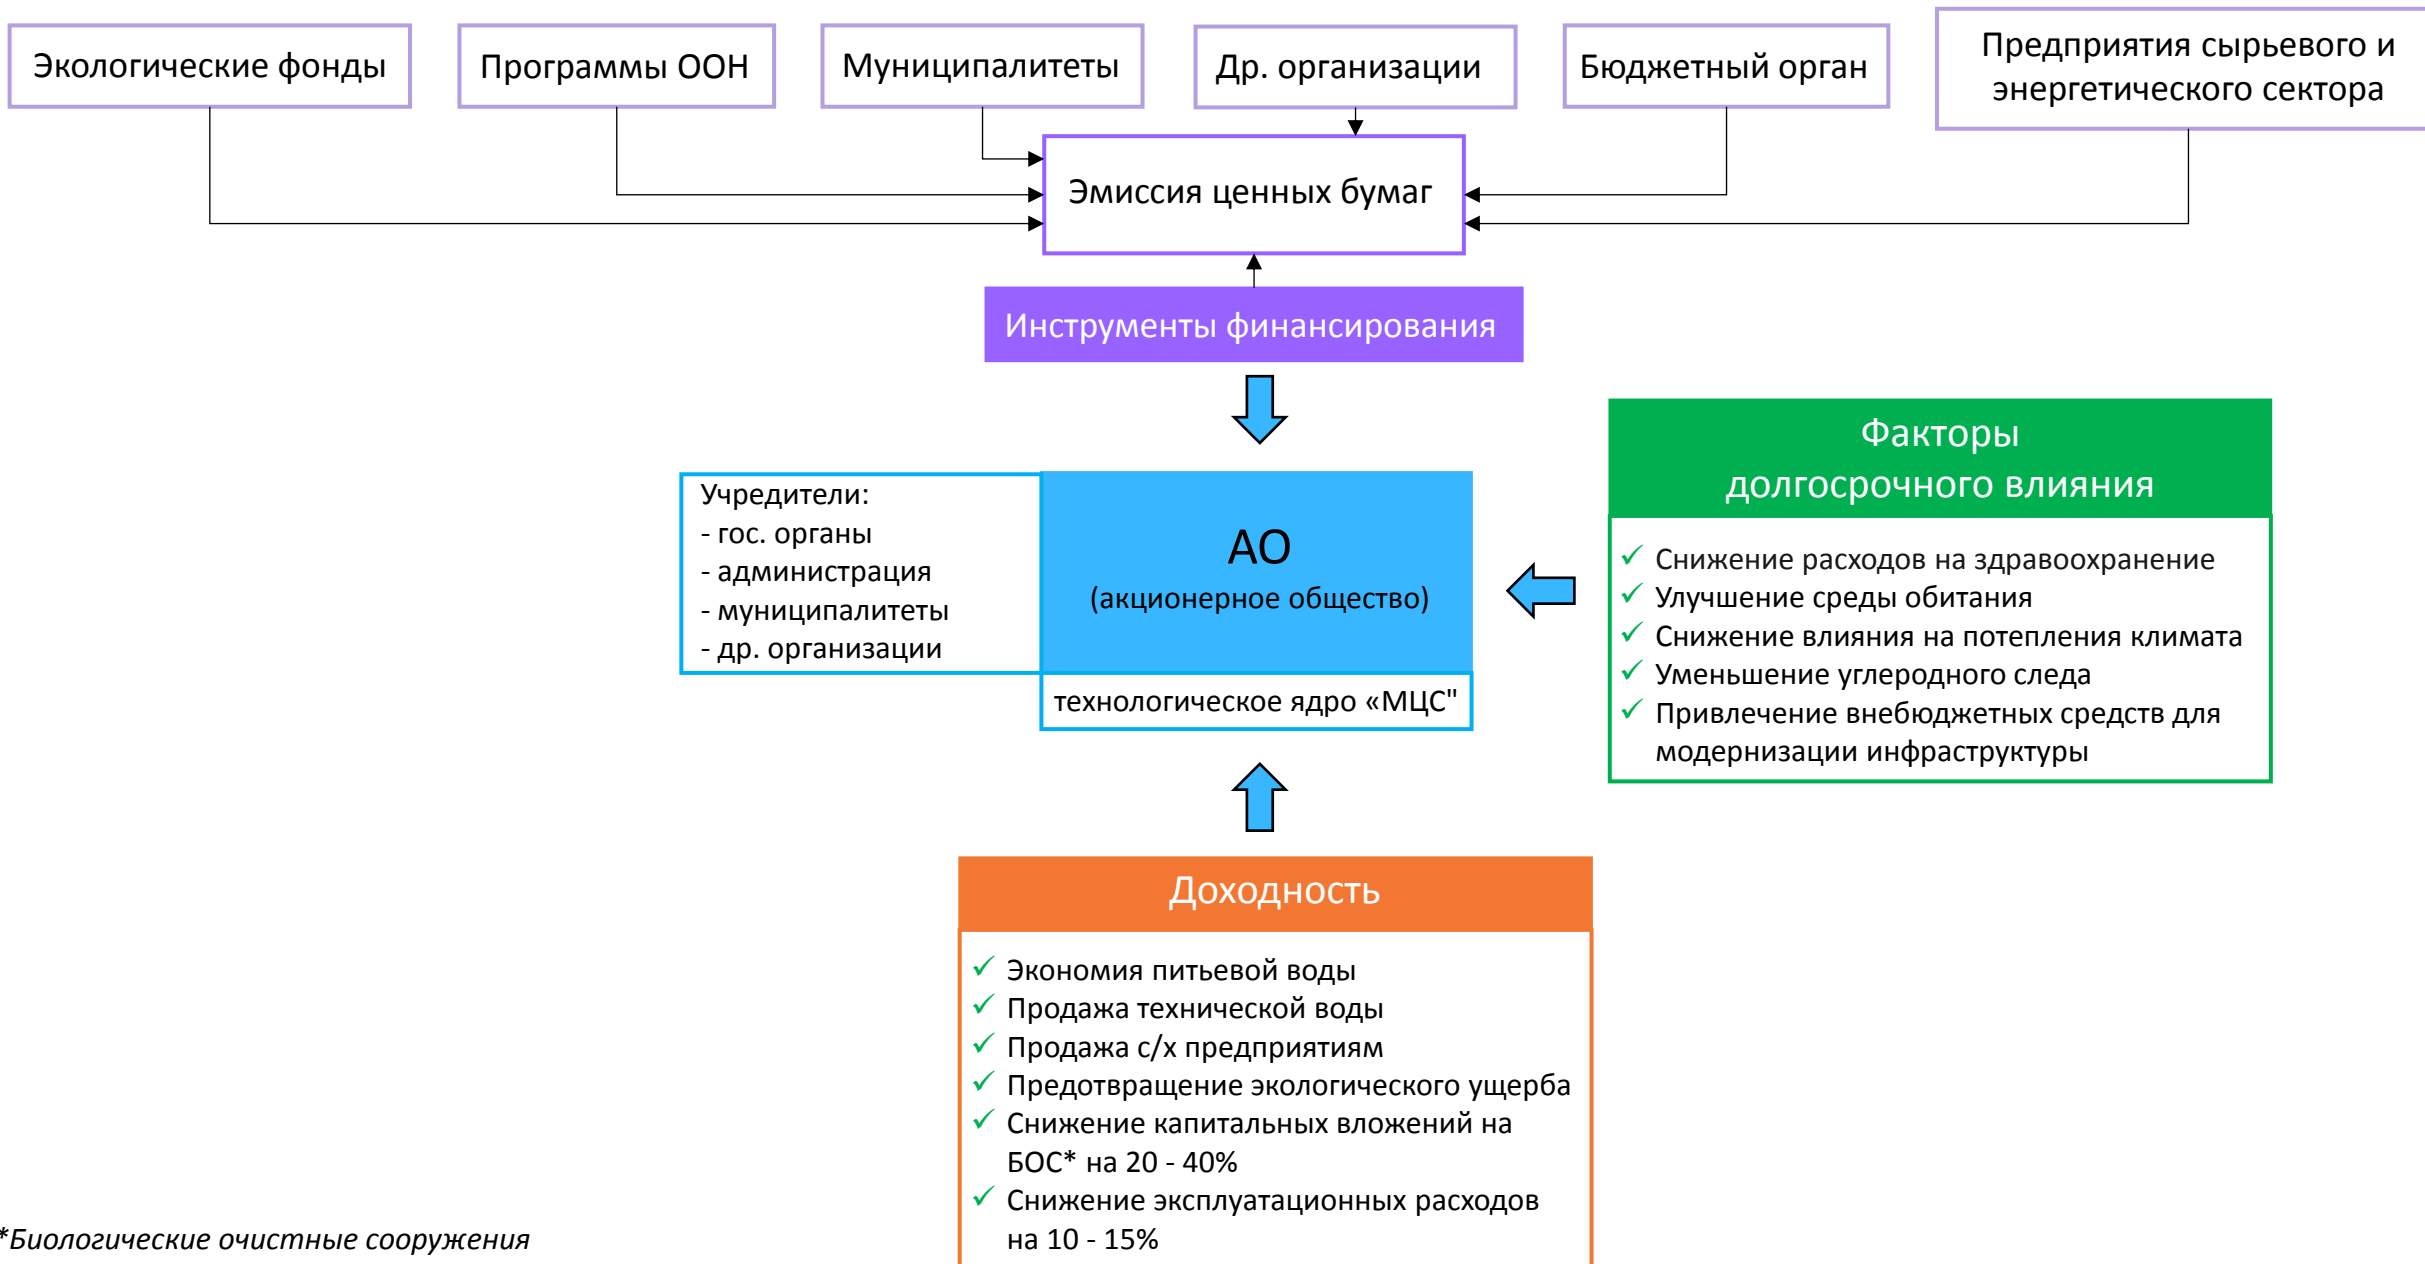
Экологические фонды

Программы ООН

Муниципалитеты

Др. организации

Бюджетный орган

Предприятия сырьевого и энергетического сектора

Эмиссия ценных бумаг

Инструменты финансирования

Учредители:
- гос. органы
- администрация
- муниципалитеты
- др. организации

АО
(акционерное общество)

технологическое ядро «МЦС"

Факторы долгосрочного влияния

✓ Снижение расходов на здравоохранение
✓ Улучшение среды обитания
✓ Снижение влияния на потепления климата
✓ Уменьшение углеродного следа
✓ Привлечение внебюджетных средств для модернизации инфраструктуры

Доходность

✓ Экономия питьевой воды
✓ Продажа технической воды
✓ Продажа с/х предприятиям
✓ Предотвращение экологического ущерба
✓ Снижение капитальных вложений на БОС* на 20 - 40%
✓ Снижение эксплуатационных расходов на 10 - 15%

*Биологические очистные сооружения